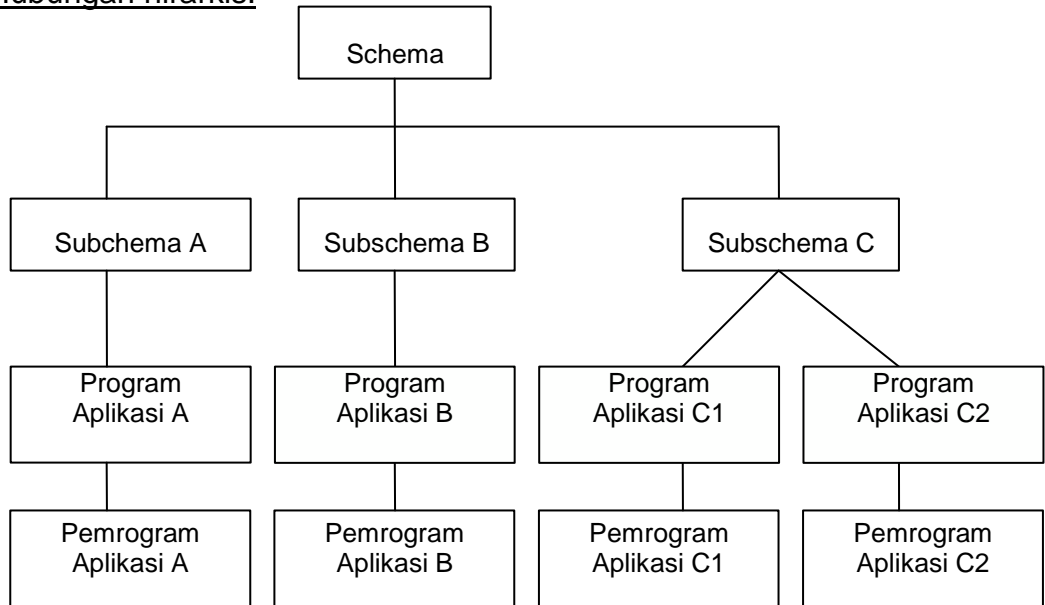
Hubungan hirarki:

Schema

Subchema A

Subschema B

Subschema C

Program Aplikasi A

Program Aplikasi B

Program Aplikasi C1

Program Aplikasi C2

Pemrogram Aplikasi A

Pemrogram Aplikasi B

Pemrogram Aplikasi C1

Pemrogram Aplikasi C2